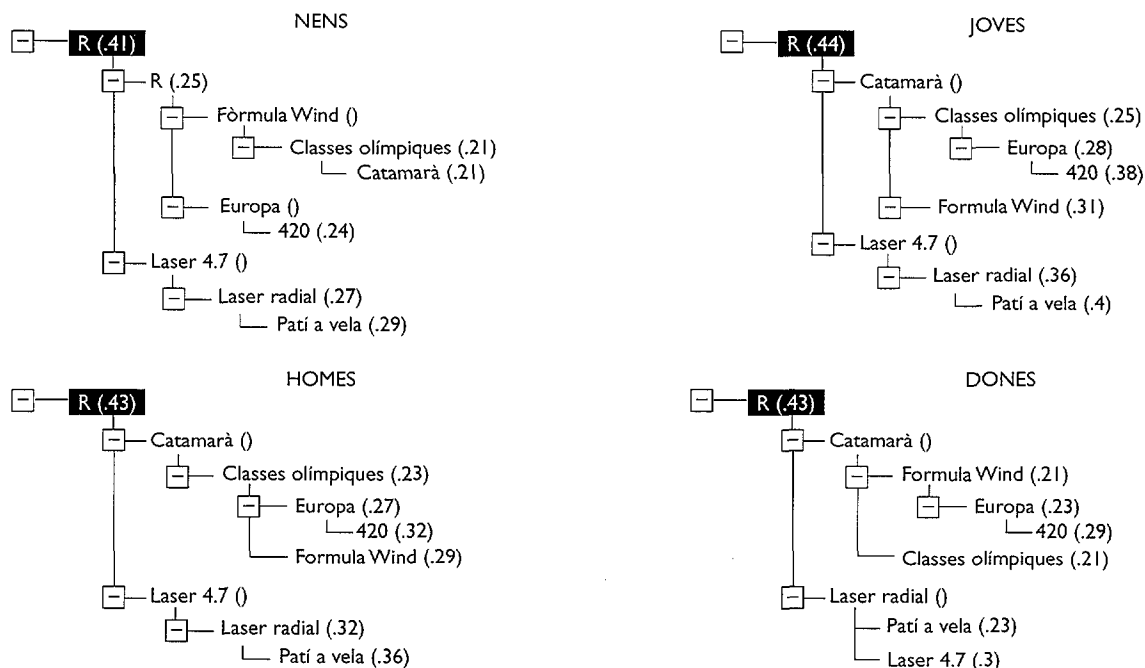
NENS

R (.41)
R (.25)
Fòrmula Wind ()
Classes olímpiques (.21)
Catamarà (.21)
Europa ()
420 (.24)
Laser 4.7 ()
Laser radial (.27)
Patí a vela (.29)

JOVES

R (.44)
Catamarà ()
Classes olímpiques (.25)
Europa (.28)
420 (.38)
Formula Wind (.31)
Laser 4.7 ()
Laser radial (.36)
Patí a vela (.4)

HOMES

R (.43)
Catamarà ()
Classes olímpiques (.23)
Europa (.27)
420 (.32)
Formula Wind (.29)
Laser 4.7 ()
Laser radial (.32)
Patí a vela (.36)

DONES

R (.43)
Catamarà ()
Formula Wind (.21)
Europa (.23)
420 (.29)
Classes olímpiques (.21)
Laser radial ()
Patí a vela (.23)
Laser 4.7 (.3)